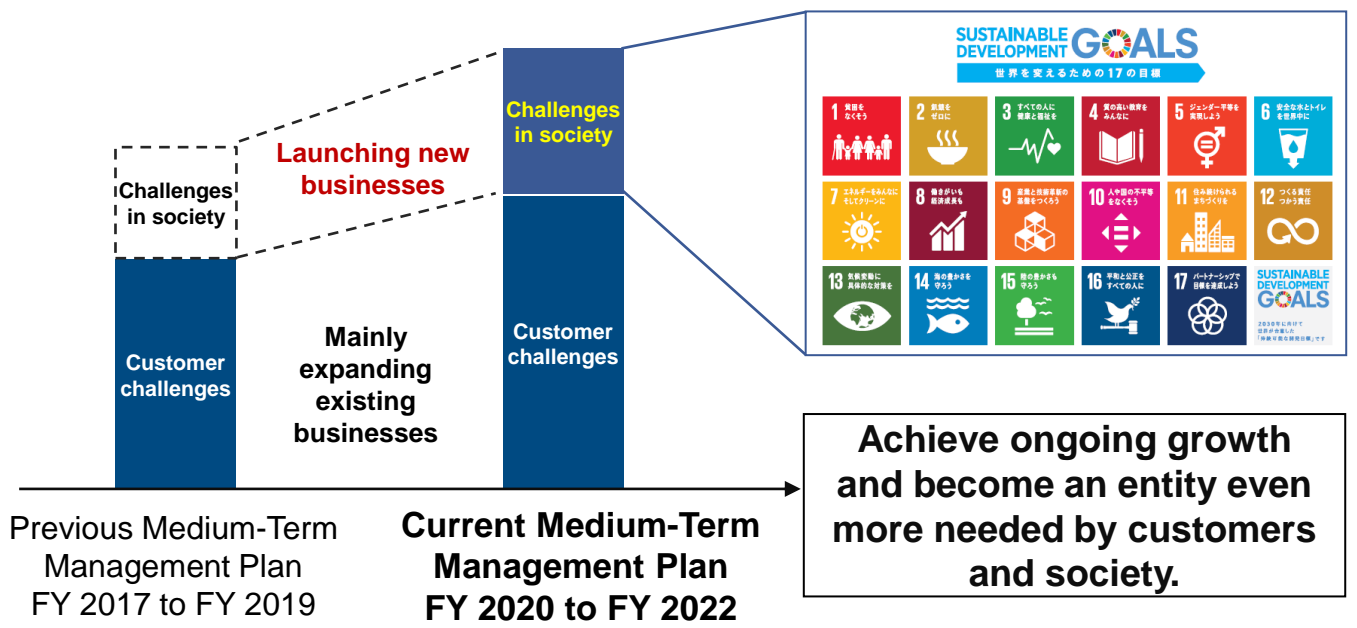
Challenges in society

Launching new businesses

Challenges in society

SUSTAINABLE DEVELOPMENT GOALS
世界を変えるための17の目標

1 貧困をなくそう
2 飢餓をゼロに
3 すべての人に健康と福祉を
4 質の高い教育をみんなに
5 ジェンダー平等を実現しよう
6 安全な水とトイレを世界中に
7 エネルギーをみんなに そしてクリーンに
8 働きがいも経済成長も
9 産業と技術革新の基盤をつくろう
10 人や国の不平等をなくそう
11 住み続けられるまちづくりを
12 つくる責任 つかう責任
13 気候変動に具体的な対策を
14 海の豊かさを守ろう
15 陸の豊かさも守ろう
16 平和と公正をすべての人に
17 パートナーシップで目標を達成しよう

SUSTAINABLE DEVELOPMENT GOALS
2030年に向けて世界が合意した「持続可能な開発目標」です

Customer challenges

Mainly expanding existing businesses

Customer challenges

Achieve ongoing growth and become an entity even more needed by customers and society.

Previous Medium-Term Management Plan FY 2017 to FY 2019

Current Medium-Term Management Plan FY 2020 to FY 2022